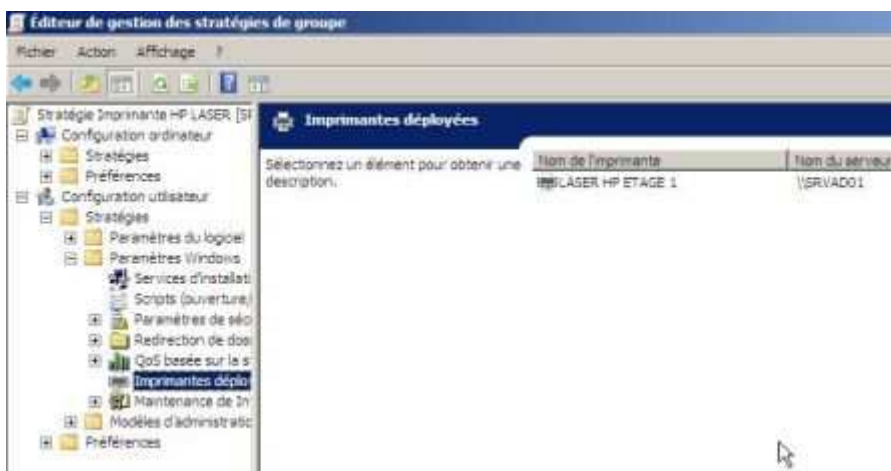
Éditeur de gestion des stratégies de groupe

Fichier Action Affichage ?

Stratégie Imprimante HP LASER [SR
Configuration ordinateur
Stratégies
Préférences
Configuration utilisateur
Stratégies
Paramètres du logiciel
Paramètres Windows
Services d'installati
Scripts (ouverture/
Paramètres de séc
Redirection de dos
QoS basée sur la s
Imprimantes déplo
Maintenance de In
Modèles d'administratic
Préférences

Imprimantes déployées

Sélectionnez un élément pour obtenir une description.

| Nom de l'imprimante | Nom du serveur |
|---|---|
| LASER HP ETAGE 1 | \\SRVAD01 |